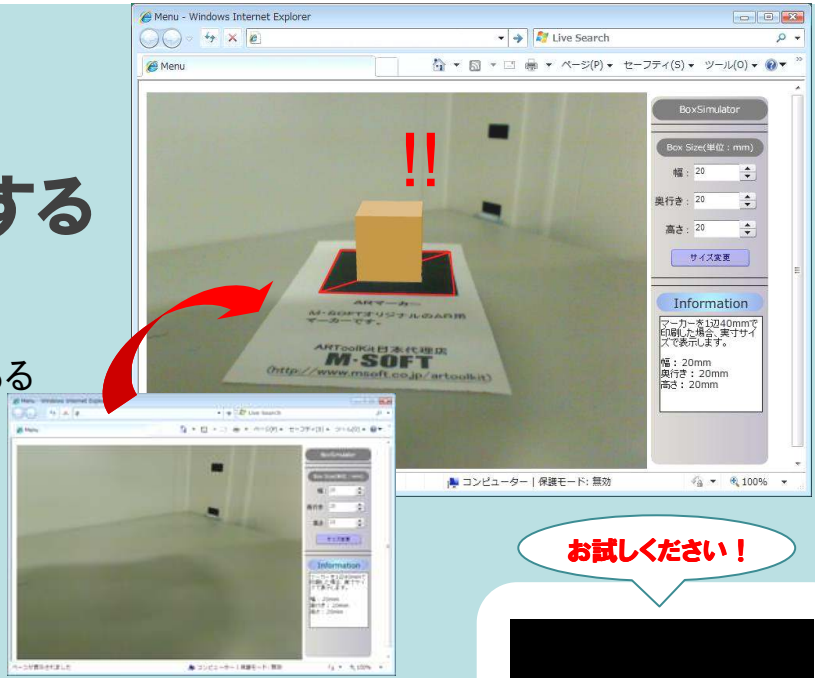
する

る

Menu - Windows Internet Explorer

Live Search

Menu

ページ(P) ▾ セーフティ(S) ▾ ツール(O) ▾

!!

ARマーカー
M-SOFTオリジナルのAR用マーカーです。

ARToolKit日本代理店
M-SOFT
(http://www.msoft.co.jp/artoolkit)

BoxSimulator

Box Size(単位：mm)

幅： 20

奥行き： 20

高さ： 20

サイズ変更

Information

マーカーを1辺40mmで印刷した場合、実寸サイズで表示します。

幅：20mm
奥行き：20mm
高さ：20mm

コンピューター | 保護モード: 無効

100%

Menu - Windows Internet Explorer

Live Search

Menu

BoxSimulator

Box Size(単位：mm)

幅 20

奥行き 20

高さ 20

サイズ変更

Information

ページが表示されました

コンピューター | 保護モード: 無効

100%

お試しください！